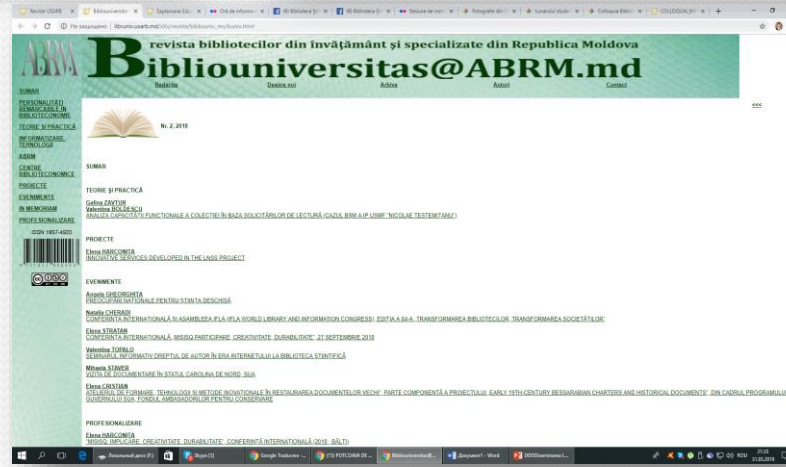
Reviste USARB | Biblioteca... | Săptămâna Ed... | Ord de informare... | (6) Biblioteca Şt... | (6) Biblioteca Şt... | Sesiune de Inscri... | Fotografie din... | Lunarul Biblio... | Colloquia Biblio... | COLLOQUIA BI...

Nu este securizat | libruniv.usarb.md/ro/reviste/bibliouniv_rev/bunirv.html

ABRM

revista bibliotecilor din învăţământ şi specializate din Republica Moldova
Bibliouniversitas@ABRM.md

Redactia | Despre noi | Arhiva | Autori | Contact

SUMAR
PERSONALITĂŢI MEMORABILE ÎN BIBLIOTECONOMIE
TEORIE ŞI PRACTICĂ
INFORMATIZARE, TEHNOLOGII
ABRM
CENTRE BIBLIOTECONOMICE
PROIECTE
EVENIMENTE
IN MEMORIAM
PROFESIONALIZARE

ISSN 1857-4920

<<<

Nr. 2, 2018

SUMAR

TEORIE ŞI PRACTICĂ

Galina ZAVTUR
Valentina BOLDESCU
ANALIZA CAPACITĂŢII FUNCŢIONALE A COLECŢIEI ÎN BAZA SOLICITĂRILOR DE LECTURĂ (CAZUL BIMI A IP USMF "NICOLAE TESTEMIŢANU")

PROIECTE

Elena HARCONIŢA
INNOVATIVE SERVICES DEVELOPED IN THE LNSS PROJECT

EVENIMENTE

Angela GHEORGHIŢA
PREOCUPĂRI NAŢIONALE PENTRU ŞTIINŢA DESCHISĂ

Natalia CHERADI
CONFERINŢA INTERNAŢIONALĂ ŞI ASAMBLEEA IFLA (IFLA WORLD LIBRARY AND INFORMATION CONGRESS), EDIŢIA A 84-A "TRANSFORMAREA BIBLIOTECILOR, TRANSFORMAREA SOCIETĂŢILOR"

Elena STRATAN
CONFERINŢA INTERNAŢIONALĂ "MISISQ: PARTICIPARE, CREATIVITATE, DURABILITATE", 27 SEPTEMBRIE 2018

Valentina TOPALO
SEMINARUL INFORMATIV DREPTUL DE AUTOR ÎN ERA INTERNETULUI LA BIBLIOTECA ŞTIINŢIFICĂ

Mihaela STAVER
VIZITĂ DE DOCUMENTARE ÎN STATUL CAROLINA DE NORD, SUA

Elena CRISTIAN
ATELIERUL DE FORMARE "TEHNOLOGII ŞI METODE INOVAŢIONALE ÎN RESTAURAREA DOCUMENTELOR VECHI", PARTE COMPONENTĂ A PROIECTULUI "EARLY 19TH-CENTURY BESSARABIAN CHARTERS AND HISTORICAL DOCUMENTS", DIN CADRUL PROGRAMULUI GUVERNULUI SUA "FONDUL AMBASADORILOR PENTRU CONSERVARE"

PROFESIONALIZARE

Elena HARCONIŢA
"MISISQ: IMPLICARE, CREATIVITATE, DURABILITATE", CONFERINŢĂ INTERNAŢIONALĂ (2018 : BĂLŢI)

Локальный диск (F:) | Skype (5) | Google Traducere | (15) POTCOAVA DE... | Bibliouniversitas@... | Документ1 - Word | DOOSharma... | ROU 21:28 21.03.2019